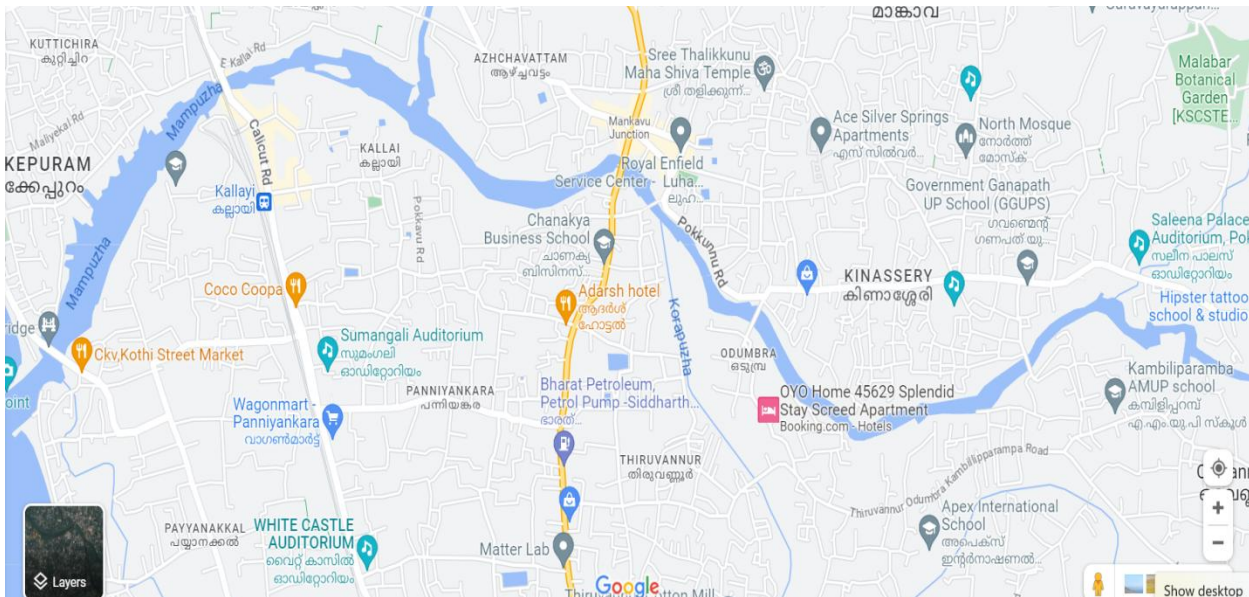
മാങ്കാവ്
Guruvayurappan
KUTTICHIRA
കുറ്റിച്ചിറ
E Kallai Rd
AZHCHAVATTAM
ആഴ്ചവട്ടം
Sree Thalikkunu Maha Shiva Temple
ശ്രീ തളിക്കുന്ന്...
Malabar Botanical Garden [KSCSTE...
Mampuzha
Maliyekal Rd
Calicut Rd
KALLAI
കല്ലായി
Mankavu Junction
Ace Silver Springs Apartments
എസ് സിൽവർ...
North Mosque
നോർത്ത് മോസ്ക്
KEPURAM
ക്കേപ്പുറം
Kallayi
കല്ലായി
Royal Enfield Service Center - Luha...
ലൂഹ...
Government Ganapath UP School (GGUPS)
ഗവണ്മെന്റ് ഗണപതി യു...
Chanakya Business School
ചാണക്യ ബിസിനസ്...
Pokkunnu Rd
Pokkuu Rd
Saleena Palace Auditorium, Pok
സലീന പാലസ് ഓഡിറ്റോറിയം
Mampuzha
Coco Coopa
Adarsh hotel
ആദർശ് ഹോട്ടൽ
KINASSERY
കിണാശ്ശേരി
Hipster tattoo school & studio
ridge
Sumangali Auditorium
സുമംഗലി ഓഡിറ്റോറിയം
Korapuzha
Ckv,Kothi Street Market
ODUMBRA
ഒടുമ്പ്ര
Kambiliparamba AMUP school
കമ്പിളിപ്പറമ്പ് എ.എം.യു.പി സ്കൂൾ
PANNIYANKARA
പന്നിയങ്കര
Bharat Petroleum, Petrol Pump -Siddharth...
ഭാരത്...
OYO Home 45629 Splendid Stay Screed Apartment
Booking.com · Hotels
oint
Wagonmart - Panniyankara
വാഗൺമാർട്ട്
THIRUVANNUR
തിരുവണ്ണൂർ
Thiruvannur Odumbra Kambilipparampa Road
PAYYANAKKAL
പയ്യാനക്കൽ
WHITE CASTLE AUDITORIUM
വൈറ്റ് കാസിൽ ഓഡിറ്റോറിയം
Apex International School
അപെക്സ് ഇന്റർനാഷണൽ...
Matter Lab
Layers
Google
Thiru... ...tton Mill
Show desktop